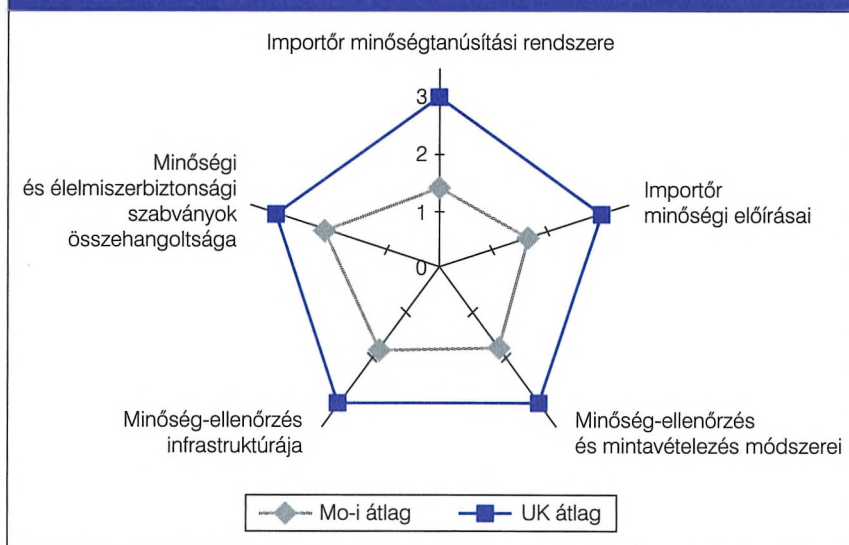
Importőr minőségtanúsítási rendszere

3

2

1

0

Minőségi és élelmiszerbiztonsági szabványok összehangoltsága

Importőr minőségi előírásai

Minőség-ellenőrzés infrastruktúrája

Minőség-ellenőrzés és mintavételezés módszerei

Mo-i átlag

UK átlag